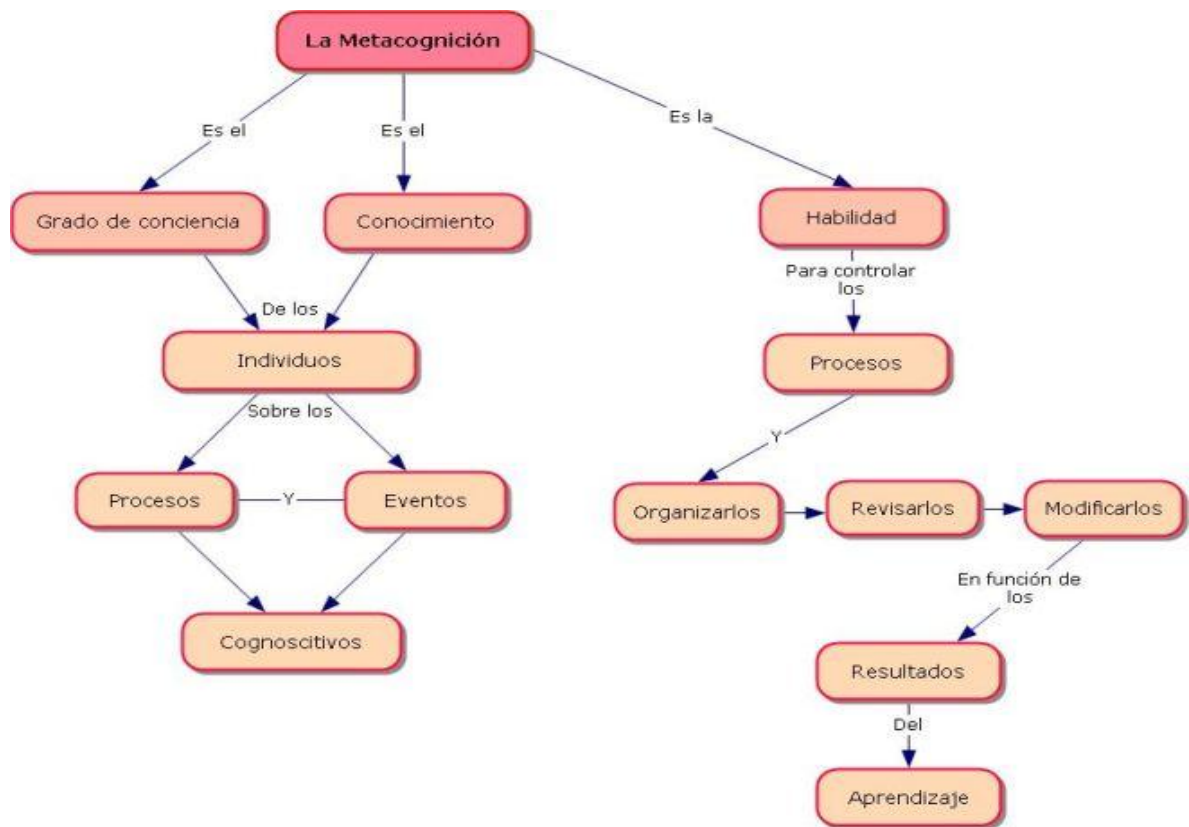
La Metacognición

Es el

Es el

Es la

Grado de conciencia

Conocimiento

Habilidad

De los

Para controlar los

Individuos

Procesos

Sobre los

Y

Procesos

Y

Eventos

Organizarlos

Revisarlos

Modificarlos

Cognoscitivos

En función de los

Resultados

Del

Aprendizaje